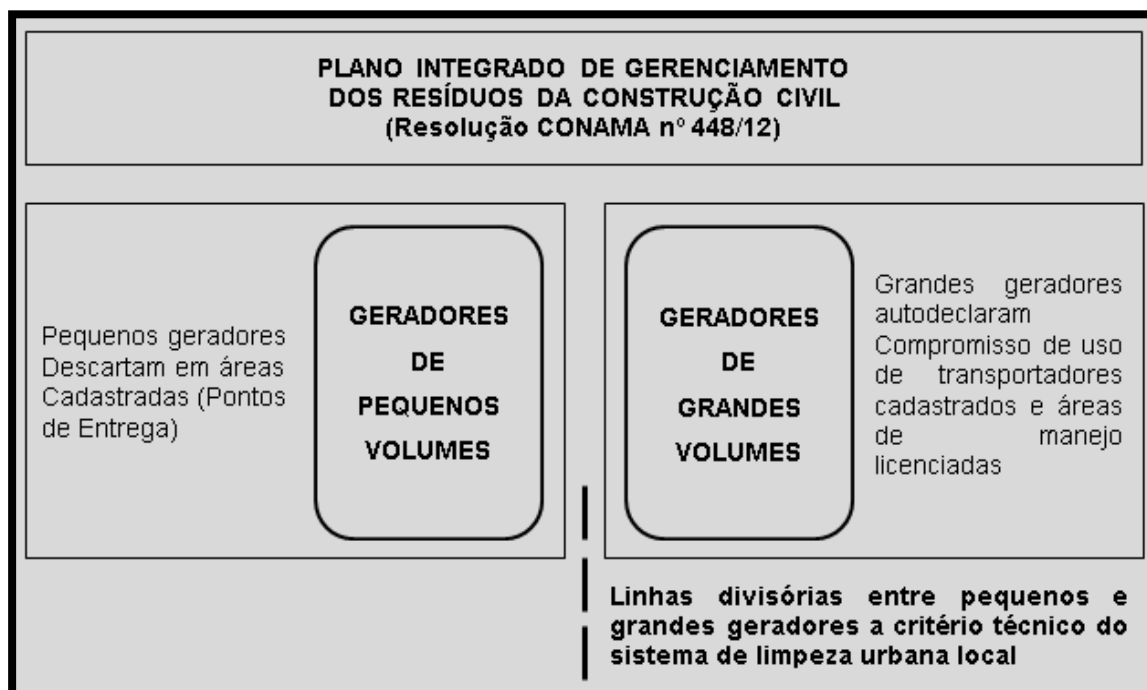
PLANO INTEGRADO DE GERENCIAMENTO DOS RESÍDUOS DA CONSTRUÇÃO CIVIL
(Resolução CONAMA nº 448/12)

Pequenos geradores Descartam em áreas Cadastradas (Pontos de Entrega)

GERADORES DE PEQUENOS VOLUMES

GERADORES DE GRANDES VOLUMES

Grandes geradores autodeclaram Compromisso de uso de transportadores cadastrados e áreas de manejo licenciadas

Linhas divisórias entre pequenos e grandes geradores a critério técnico do sistema de limpeza urbana local